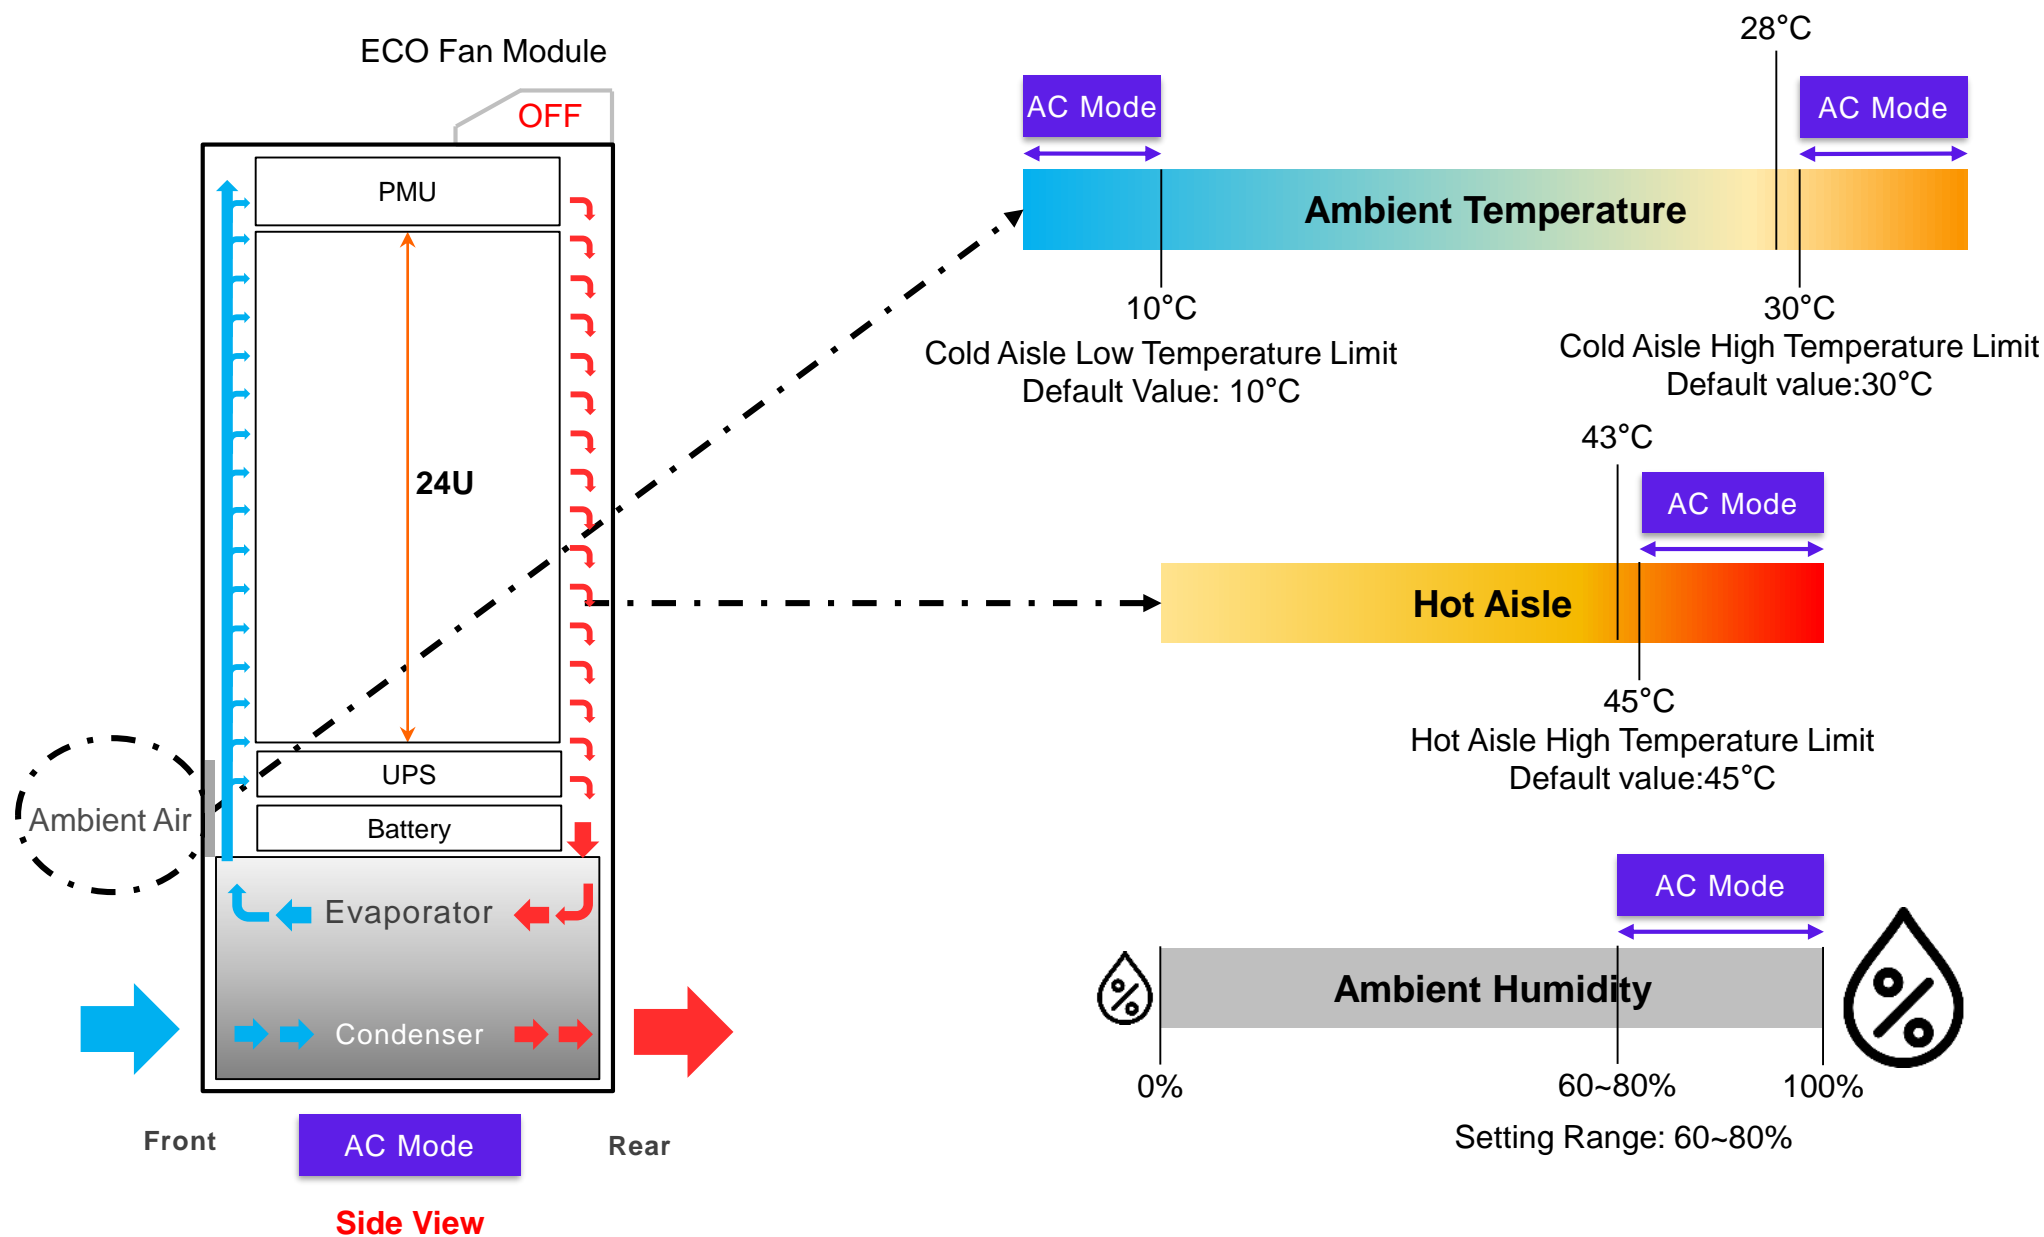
ECO Fan Module

OFF

PMU

24U

UPS

Battery

Ambient Air

Evaporator

Condenser

Front

AC Mode

Rear

Side View

28°C

AC Mode

AC Mode

Ambient Temperature

10°C

Cold Aisle Low Temperature Limit
Default Value: 10°C

30°C

Cold Aisle High Temperature Limit
Default value:30°C

43°C

AC Mode

Hot Aisle

45°C

Hot Aisle High Temperature Limit
Default value:45°C

AC Mode

Ambient Humidity

0%

60~80%

100%

Setting Range: 60~80%